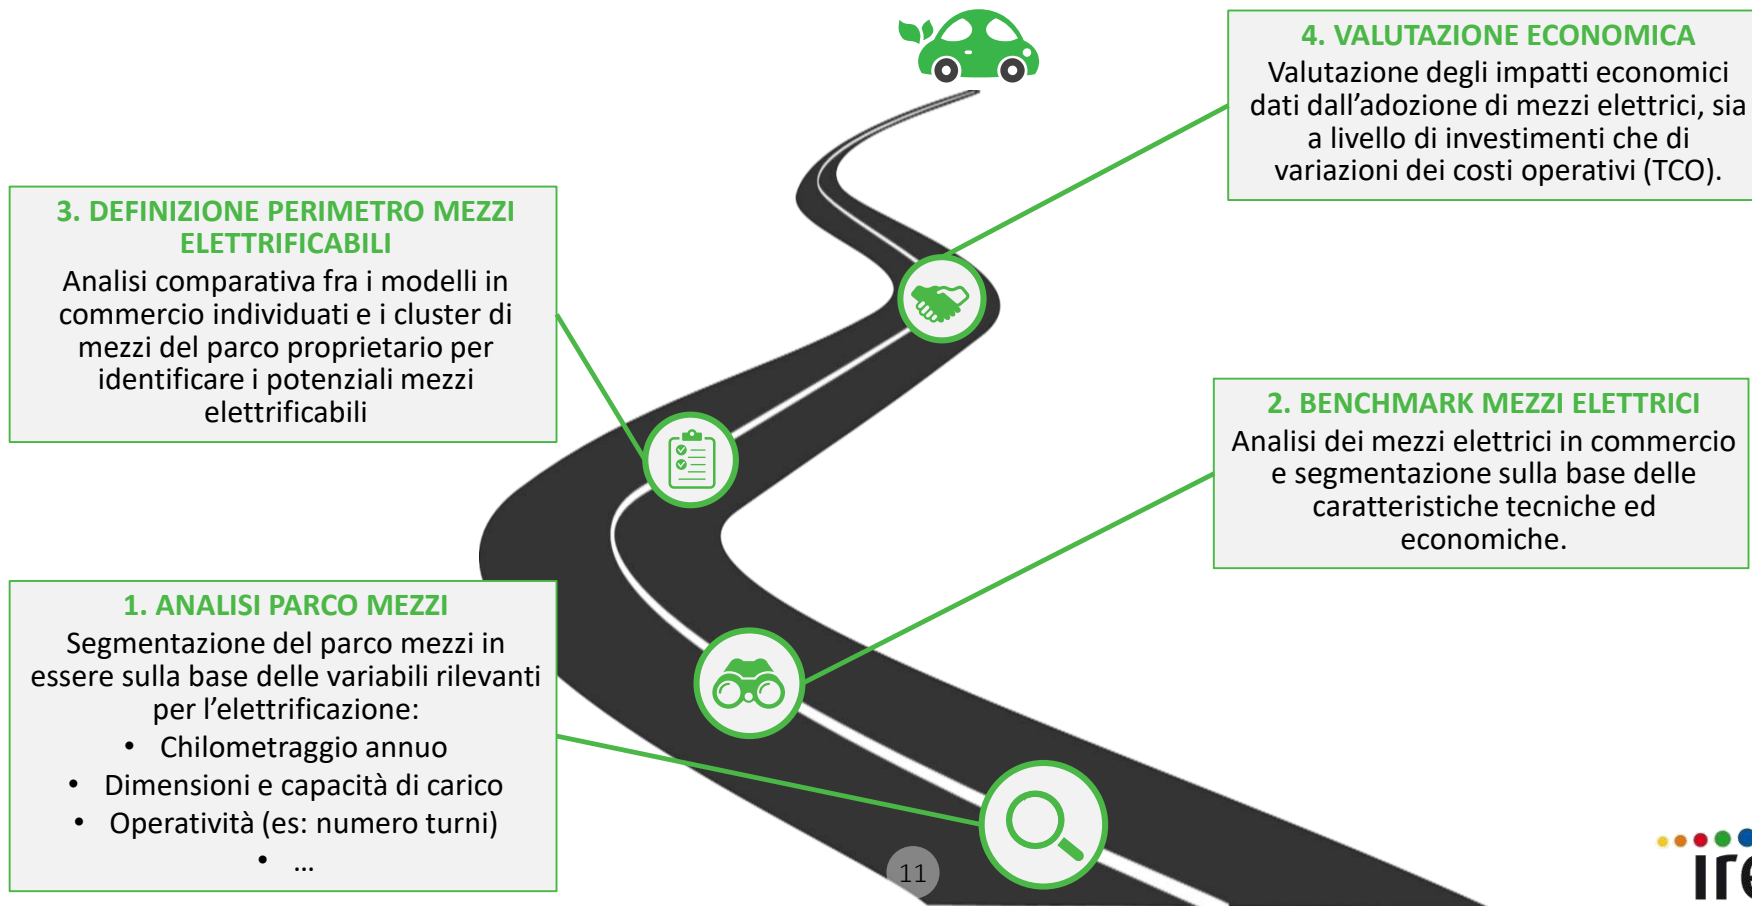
4. VALUTAZIONE ECONOMICA
Valutazione degli impatti economici dati dall’adozione di mezzi elettrici, sia a livello di investimenti che di variazioni dei costi operativi (TCO).

3. DEFINIZIONE PERIMETRO MEZZI ELETTRIFICABILI
Analisi comparativa fra i modelli in commercio individuati e i cluster di mezzi del parco proprietario per identificare i potenziali mezzi elettrificabili

2. BENCHMARK MEZZI ELETTRICI
Analisi dei mezzi elettrici in commercio e segmentazione sulla base delle caratteristiche tecniche ed economiche.

1. ANALISI PARCO MEZZI
Segmentazione del parco mezzi in essere sulla base delle variabili rilevanti per l’elettrificazione:
• Chilometraggio annuo
• Dimensioni e capacità di carico
• Operatività (es: numero turni)
• …

11

ire